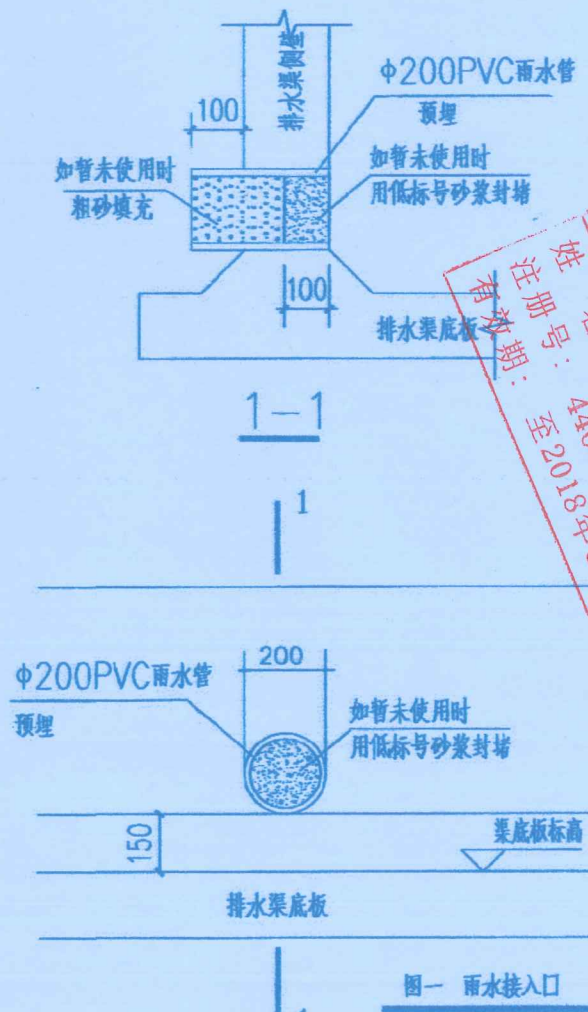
排水渠侧壁

Φ200PVC雨水管

预埋

100

如暂未使用时

粗砂填充

如暂未使用时

用低标号砂浆封堵

100

排水渠底板

1—1

1

姓

注册号: 44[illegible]

有效期: 至2018年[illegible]

200

Φ200PVC雨水管

预埋

如暂未使用时

用低标号砂浆封堵

150

渠底板标高

排水渠底板

图一 雨水接入口